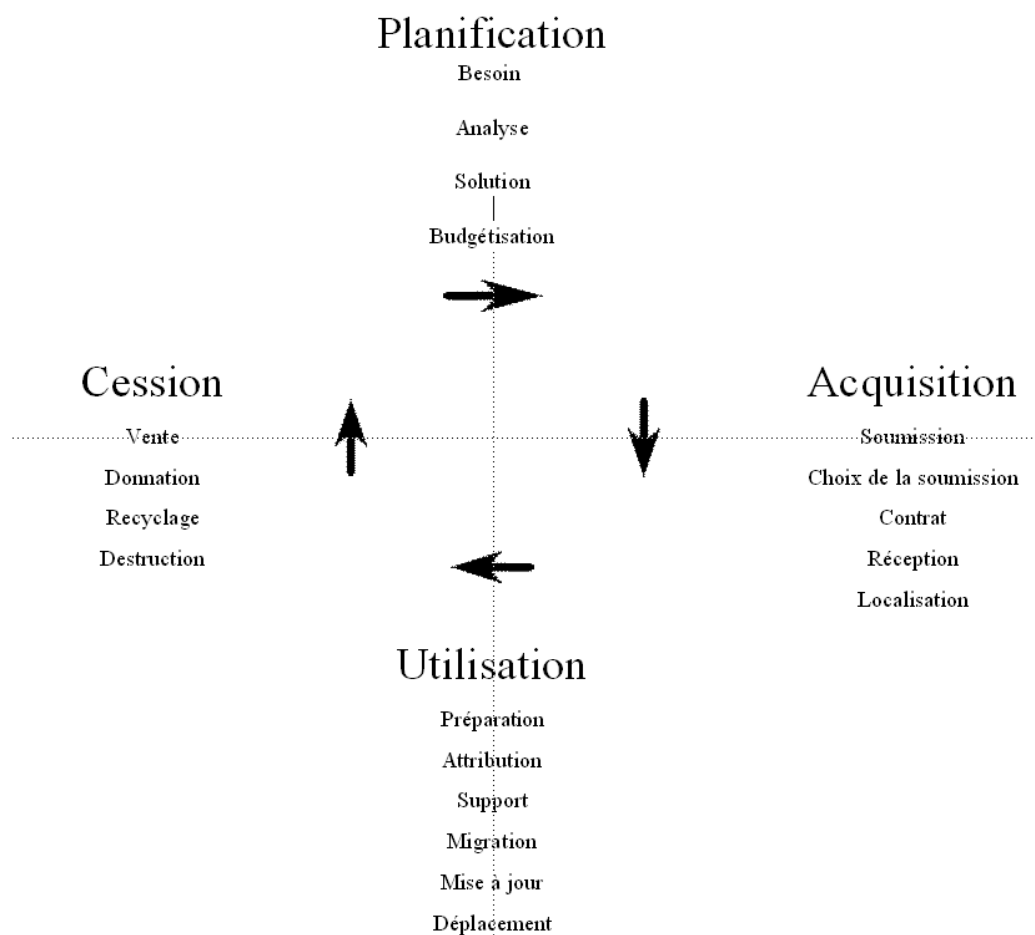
Planification
Besoin
Analyse
Solution
Budgétisation

Cession
Vente
Donnation
Recyclage
Destruction

Acquisition
Soumission
Choix de la soumission
Contrat
Réception
Localisation

Utilisation
Préparation
Attribution
Support
Migration
Mise à jour
Déplacement